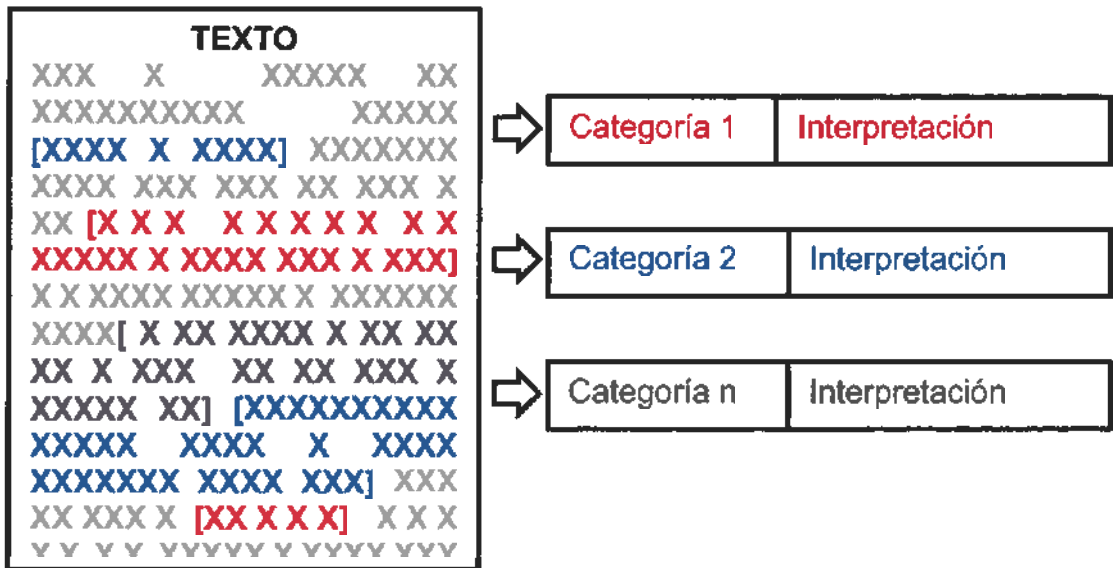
TEXTO

XXX X XXXXX XX XXXXXXXXXX XXXXX [XXXX X XXXX] XXXXXXX XXXX XXX XXX XX XXX X XX [X X X X X X X X X X XXXXX X XXXX XXX X XXX] X X XXXX XXXXX X XXXXXX XXXX[ X XX XXXX X XX XX XX X XXX XX XX XXX X XXXXX XX] [XXXXXXXXXX XXXXX XXXX X XXXX XXXXXXX XXXX XXX] XXX XX XXX X [XX X X X] X X X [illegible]

| Categoría 1 | Interpretación |
|---|---|

| Categoría 2 | Interpretación |
|---|---|

| Categoría n | Interpretación |
|---|---|